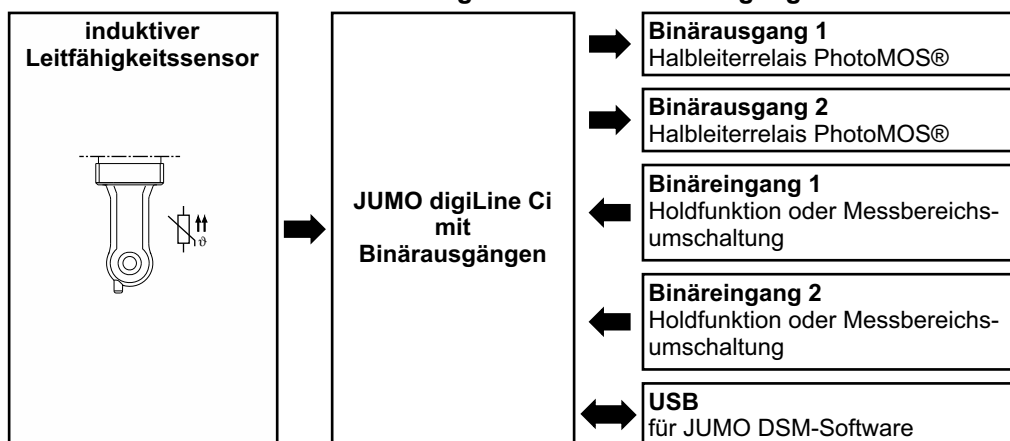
induktiver Leitfähigkeitssensor

JUMO digiLine Ci mit Binärausgängen

Binärausgang 1
Halbleiterrelais PhotoMOS®

Binärausgang 2
Halbleiterrelais PhotoMOS®

Binäreingang 1
Holdfunktion oder Messbereichsumschaltung

Binäreingang 2
Holdfunktion oder Messbereichsumschaltung

USB
für JUMO DSM-Software